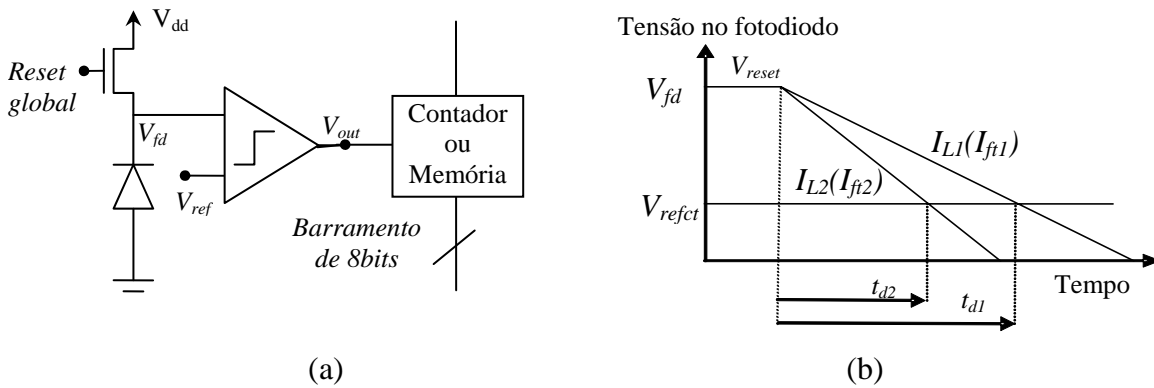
$V_{dd}$

*Reset global*

$V_{fd}$

$V_{ref}$

$V_{out}$

Contador ou Memória

*Barramento de 8bits*

(a)

Tensão no fotodiodo

$V_{reset}$

$V_{fd}$

$I_{L1}(I_{ft1})$

$I_{L2}(I_{ft2})$

$V_{refct}$

Tempo

$t_{d2}$

$t_{d1}$

(b)